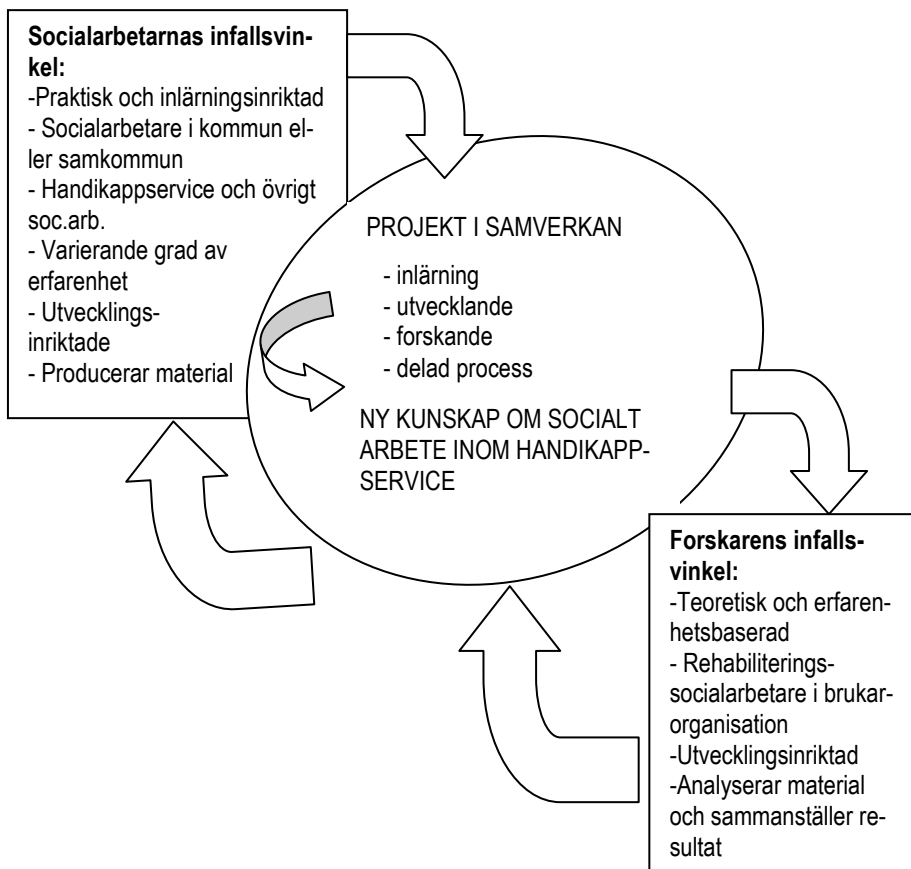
**Socialarbetarnas infallsvinkel:**
-Praktisk och inlärningsinriktad
- Socialarbetare i kommun eller samkommun
- Handikappservice och övrigt soc.arb.
- Varierande grad av erfarenhet
- Utvecklings-inriktade
- Producerar material

PROJEKT I SAMVERKAN
- inlärning
- utvecklande
- forskande
- delad process

NY KUNSKAP OM SOCIALT ARBETE INOM HANDIKAPP-SERVICE

**Forskarens infallsvinkel:**
-Teoretisk och erfarenhetsbaserad
- Rehabiliterings-socialarbetare i brukar-organisation
-Utvecklingsinriktad
-Analyserar material och sammanställer resultat